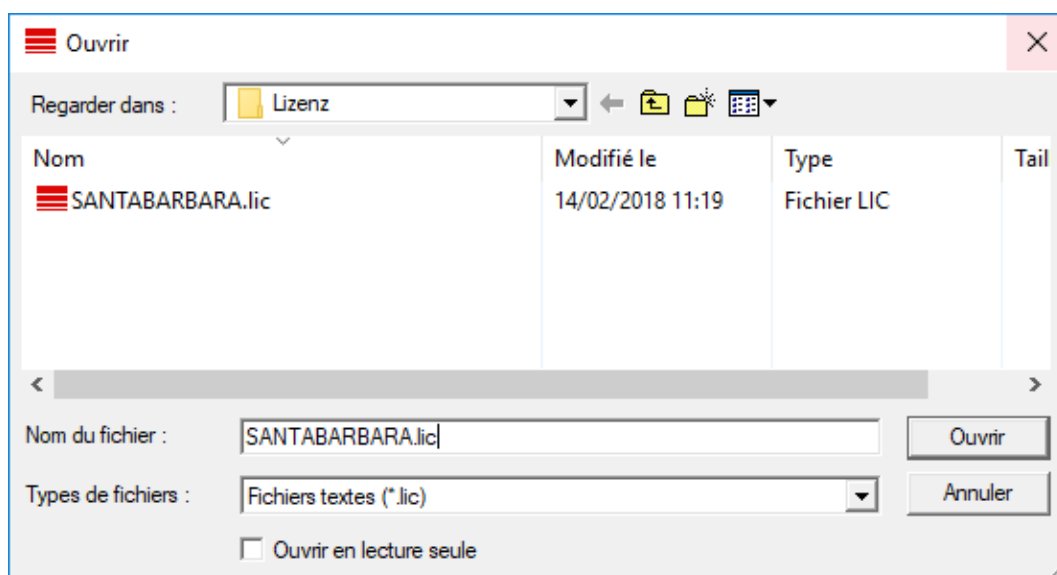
Ouvrir

Regarder dans : Lizenz

| Nom | Modifié le | Type | Tail |
|---|---|---|---|
| SANTABARBARA.lic | 14/02/2018 11:19 | Fichier LIC | |

Nom du fichier : SANTABARBARA.lic

Ouvrir

Types de fichiers : Fichiers textes (*.lic)

Annuler

Ouvrir en lecture seule